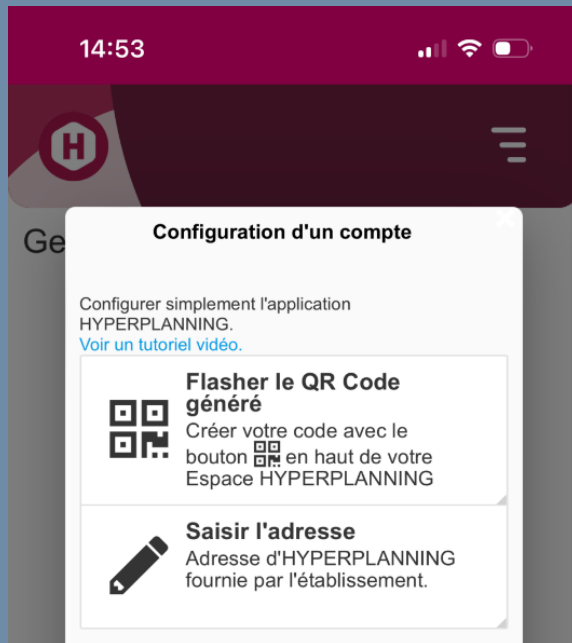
14:53

H

Ge

Configuration d'un compte

Configurer simplement l'application HYPERPLANNING.
Voir un tutoriel vidéo.

Flasher le QR Code généré
Créer votre code avec le bouton en haut de votre Espace HYPERPLANNING

Saisir l'adresse
Adresse d'HYPERPLANNING fournie par l'établissement.